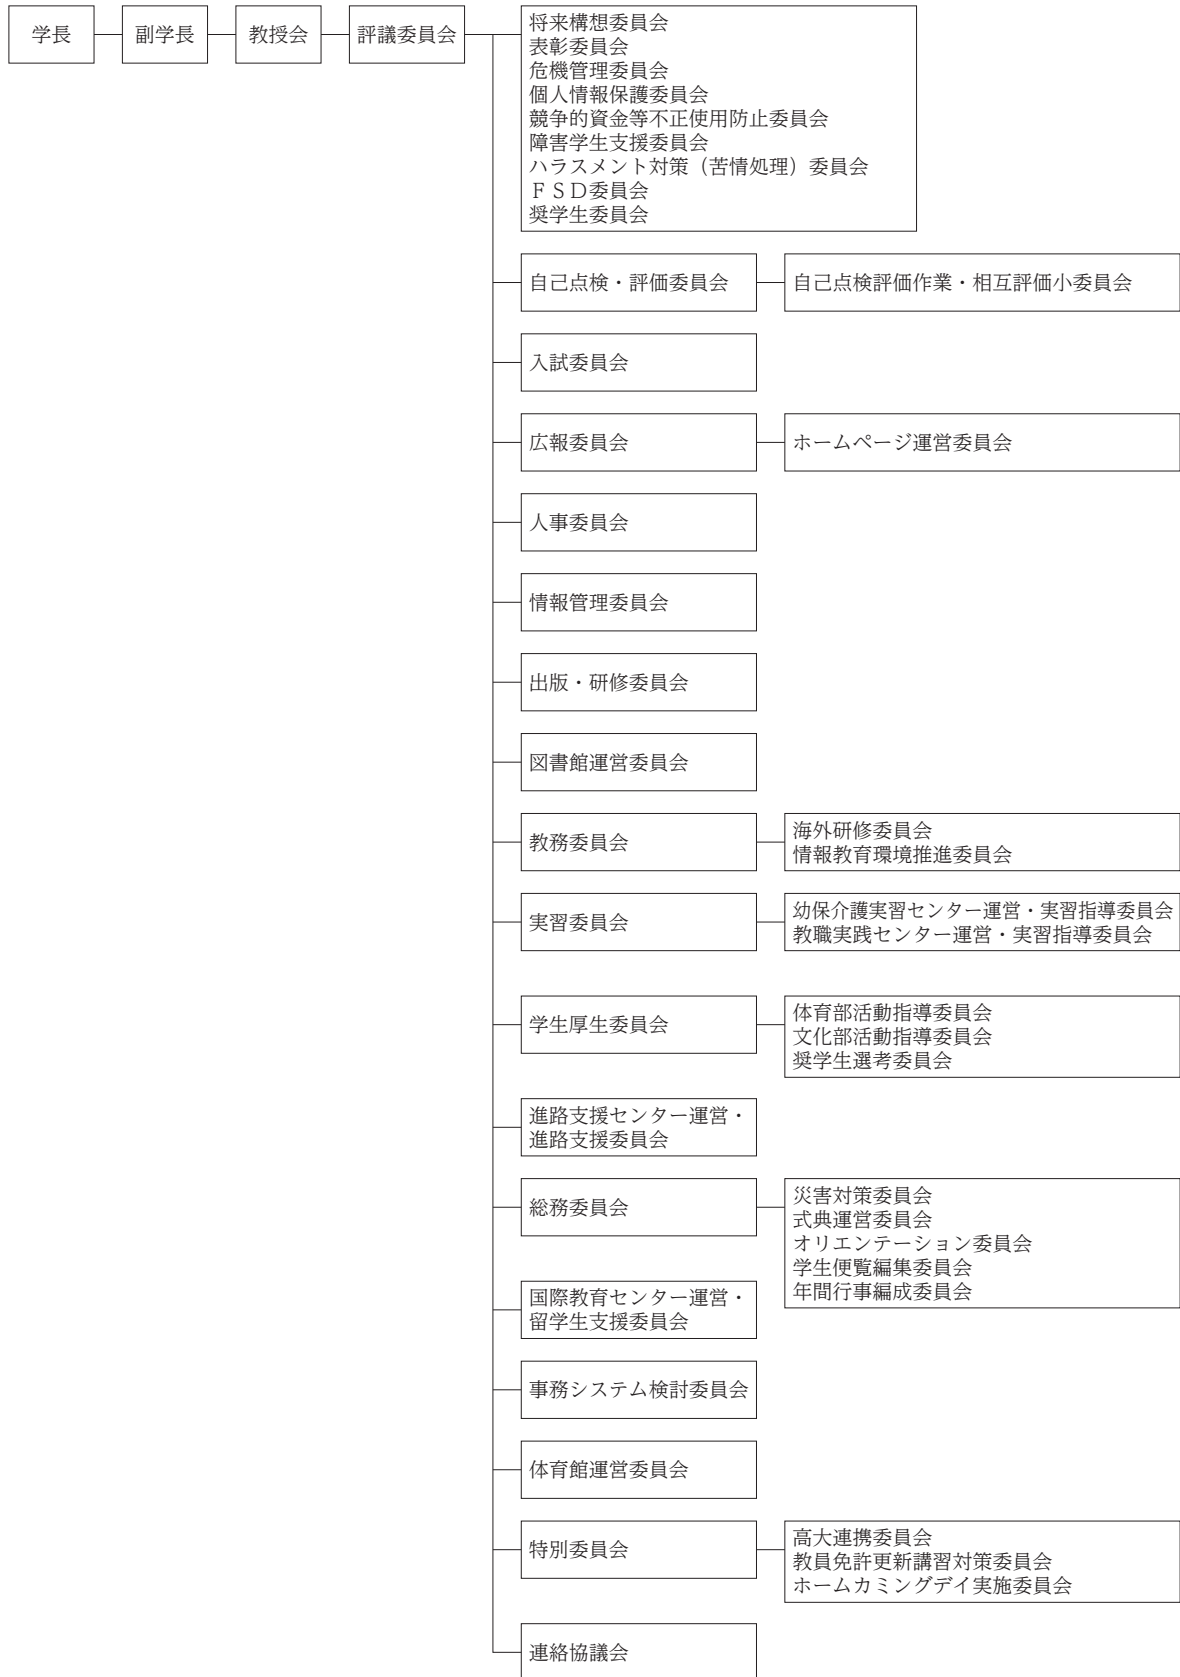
学長
副学長
教授会
評議委員会

将来構想委員会
表彰委員会
危機管理委員会
個人情報保護委員会
競争的資金等不正使用防止委員会
障害学生支援委員会
ハラスメント対策（苦情処理）委員会
ＦＳＤ委員会
奨学生委員会

自己点検・評価委員会
自己点検評価作業・相互評価小委員会

入試委員会

広報委員会
ホームページ運営委員会

人事委員会

情報管理委員会

出版・研修委員会

図書館運営委員会

教務委員会
海外研修委員会
情報教育環境推進委員会

実習委員会
幼保介護実習センター運営・実習指導委員会
教職実践センター運営・実習指導委員会

学生厚生委員会
体育部活動指導委員会
文化部活動指導委員会
奨学生選考委員会

進路支援センター運営・進路支援委員会

総務委員会
災害対策委員会
式典運営委員会
オリエンテーション委員会
学生便覧編集委員会
年間行事編成委員会

国際教育センター運営・留学生支援委員会

事務システム検討委員会

体育館運営委員会

特別委員会
高大連携委員会
教員免許更新講習対策委員会
ホームカミングデイ実施委員会

連絡協議会